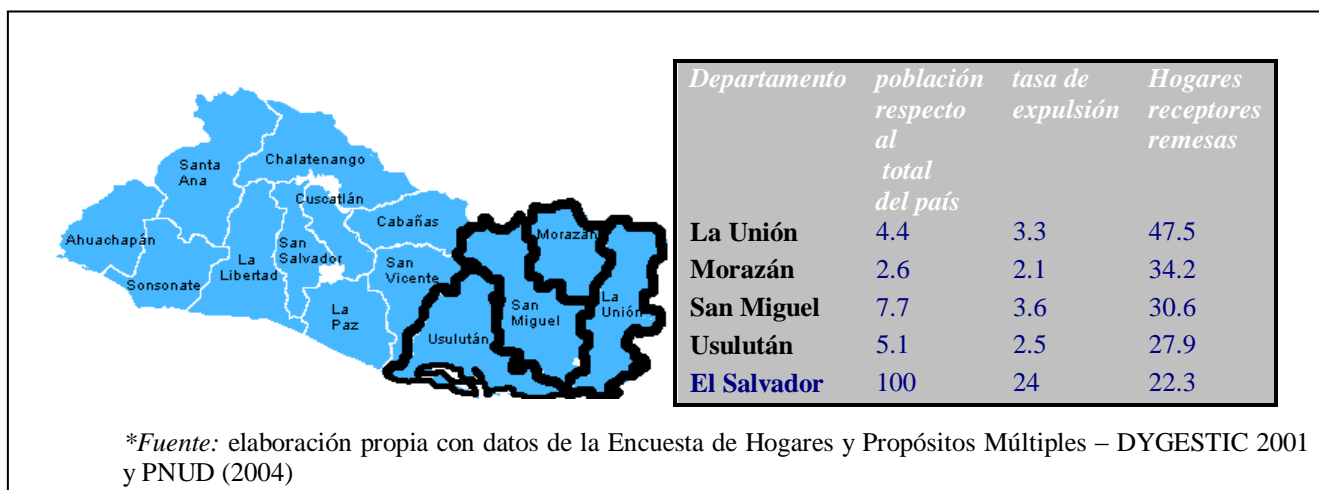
Santa Ana
Chalatenango
Cuscatlán
Cabañas
Ahuachapán
La Libertad
San Salvador
San Vicente
Sonsonate
La Paz
Morazán
San Miguel
La Unión
Usulután

| Departamento | población respecto al total del país | tasa de expulsión | Hogares receptores remesas |
|---|---|---|---|
| La Unión | 4.4 | 3.3 | 47.5 |
| Morazán | 2.6 | 2.1 | 34.2 |
| San Miguel | 7.7 | 3.6 | 30.6 |
| Usulután | 5.1 | 2.5 | 27.9 |
| El Salvador | 100 | 24 | 22.3 |

*Fuente: elaboración propia con datos de la Encuesta de Hogares y Propósitos Múltiples – DYGESTIC 2001 y PNUD (2004)